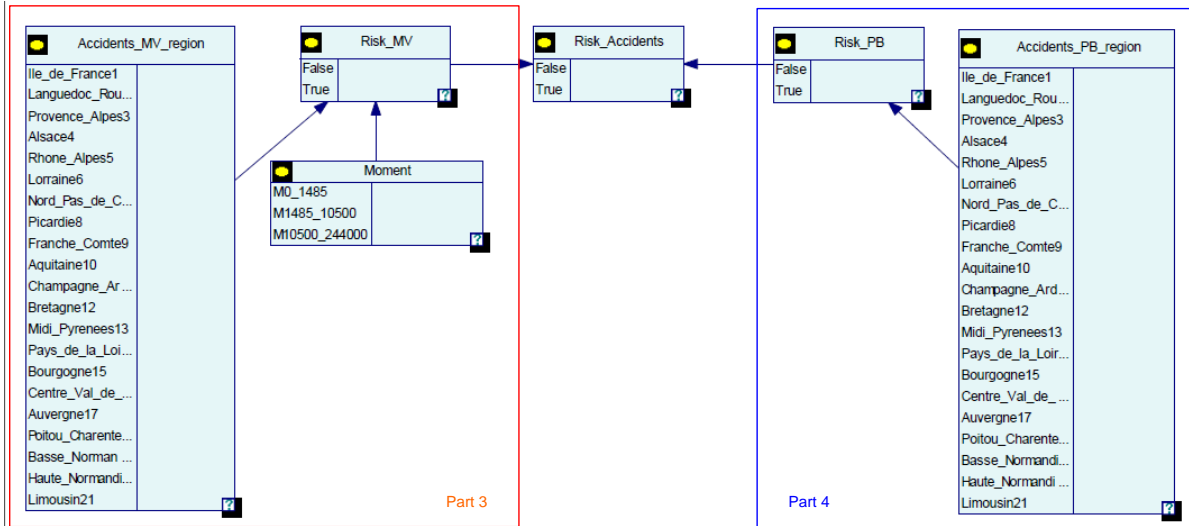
Accidents_MV_region
Ile_de_France1
Languedoc_Rou...
Provence_Alpes3
Alsace4
Rhone_Alpes5
Lorraine6
Nord_Pas_de_C...
Picardie8
Franche_Comte9
Aquitaine10
Champagne_Ar...
Bretagne12
Midi_Pyrenees13
Pays_de_la_Loi...
Bourgogne15
Centre_Val_de_...
Auvergne17
Poitou_Charente...
Basse_Norman...
Haute_Normandi...
Limousin21
?

Risk_MV
False
True
?

Moment
M0_1485
M1485_10500
M10500_244000
?

Part 3

Risk_Accidents
False
True
?

Risk_PB
False
True
?

Accidents_PB_region
Ile_de_France1
Languedoc_Rou...
Provence_Alpes3
Alsace4
Rhone_Alpes5
Lorraine6
Nord_Pas_de_C...
Picardie8
Franche_Comte9
Aquitaine10
Champagne_Ard...
Bretagne12
Midi_Pyrenees13
Pays_de_la_Loir...
Bourgogne15
Centre_Val_de_...
Auvergne17
Poitou_Charente...
Basse_Normandi...
Haute_Normandi...
Limousin21
?

Part 4